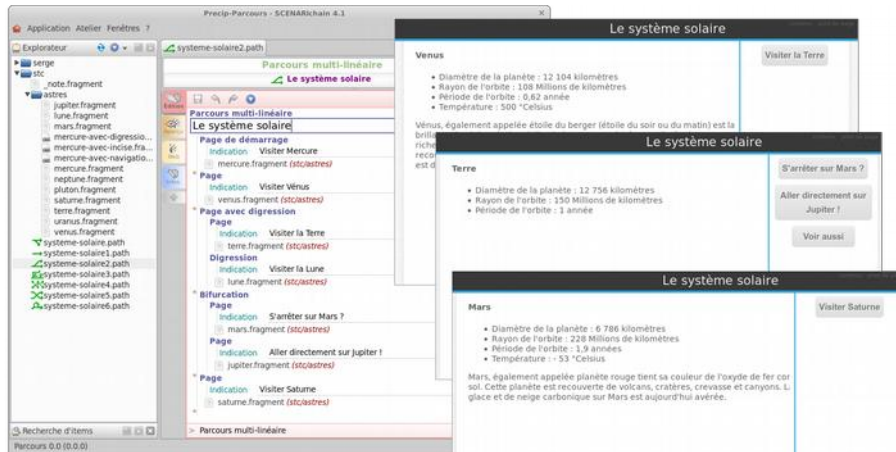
Precip-Parcours - SCENARIchain 4.1

Application Atelier Fenêtres ?

Explorateur

serge
stc
_note.fragment
astres
jupiter.fragment
lune.fragment
mars.fragment
mercure-avec-digressio...
mercure-avec-incise.fra...
mercure-avec-navigatio...
mercure.fragment
neptune.fragment
pluton.fragment
saturne.fragment
terre.fragment
uranus.fragment
venus.fragment
systeme-solaire.path
systeme-solaire1.path
systeme-solaire2.path
systeme-solaire3.path
systeme-solaire4.path
systeme-solaire5.path
systeme-solaire6.path

Recherche d'items

Parcours 0.0 (0.0.0)

systeme-solaire2.path

Parcours multi-linéaire
Le système solaire

Parcours multi-linéaire
Le système solaire
Page de démarrage
Indication Visiter Mercure
mercure.fragment (stc/astres)
Page
Indication Visiter Vénus
venus.fragment (stc/astres)
Page avec digression
Page
Indication Visiter la Terre
terre.fragment (stc/astres)
Digression
Indication Visiter la Lune
lune.fragment (stc/astres)
Bifurcation
Page
Indication S'arrêter sur Mars ?
mars.fragment (stc/astres)
Page
Indication Aller directement sur Jupiter !
jupiter.fragment (stc/astres)
Page
Indication Visiter Saturne
saturne.fragment (stc/astres)

Parcours multi-linéaire

Le système solaire

Venus

• Diamètre de la planète : 12 104 kilomètres
• Rayon de l'orbite : 108 Millions de kilomètres
• Période de l'orbite : 0,62 année
• Température : 500 °Celsius

Vénus, également appelée étoile du berger (étoile du soir ou du matin) est la brilla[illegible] riche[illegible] recor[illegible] est d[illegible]

Visiter la Terre

Le système solaire

Terre

• Diamètre de la planète : 12 756 kilomètres
• Rayon de l'orbite : 150 Millions de kilomètres
• Période de l'orbite : 1 année

S'arrêter sur Mars ?

Aller directement sur Jupiter !

Voir aussi

Le système solaire

Mars

• Diamètre de la planète : 6 786 kilomètres
• Rayon de l'orbite : 228 Millions de kilomètres
• Période de l'orbite : 1,9 années
• Température : - 53 °Celsius

Mars, également appelée planète rouge tient sa couleur de l'oxyde de fer cor sol. Cette planète est recouverte de volcans, cratères, crevasse et canyons. L glace et de neige carbonique sur Mars est aujourd'hui avérée.

Visiter Saturne